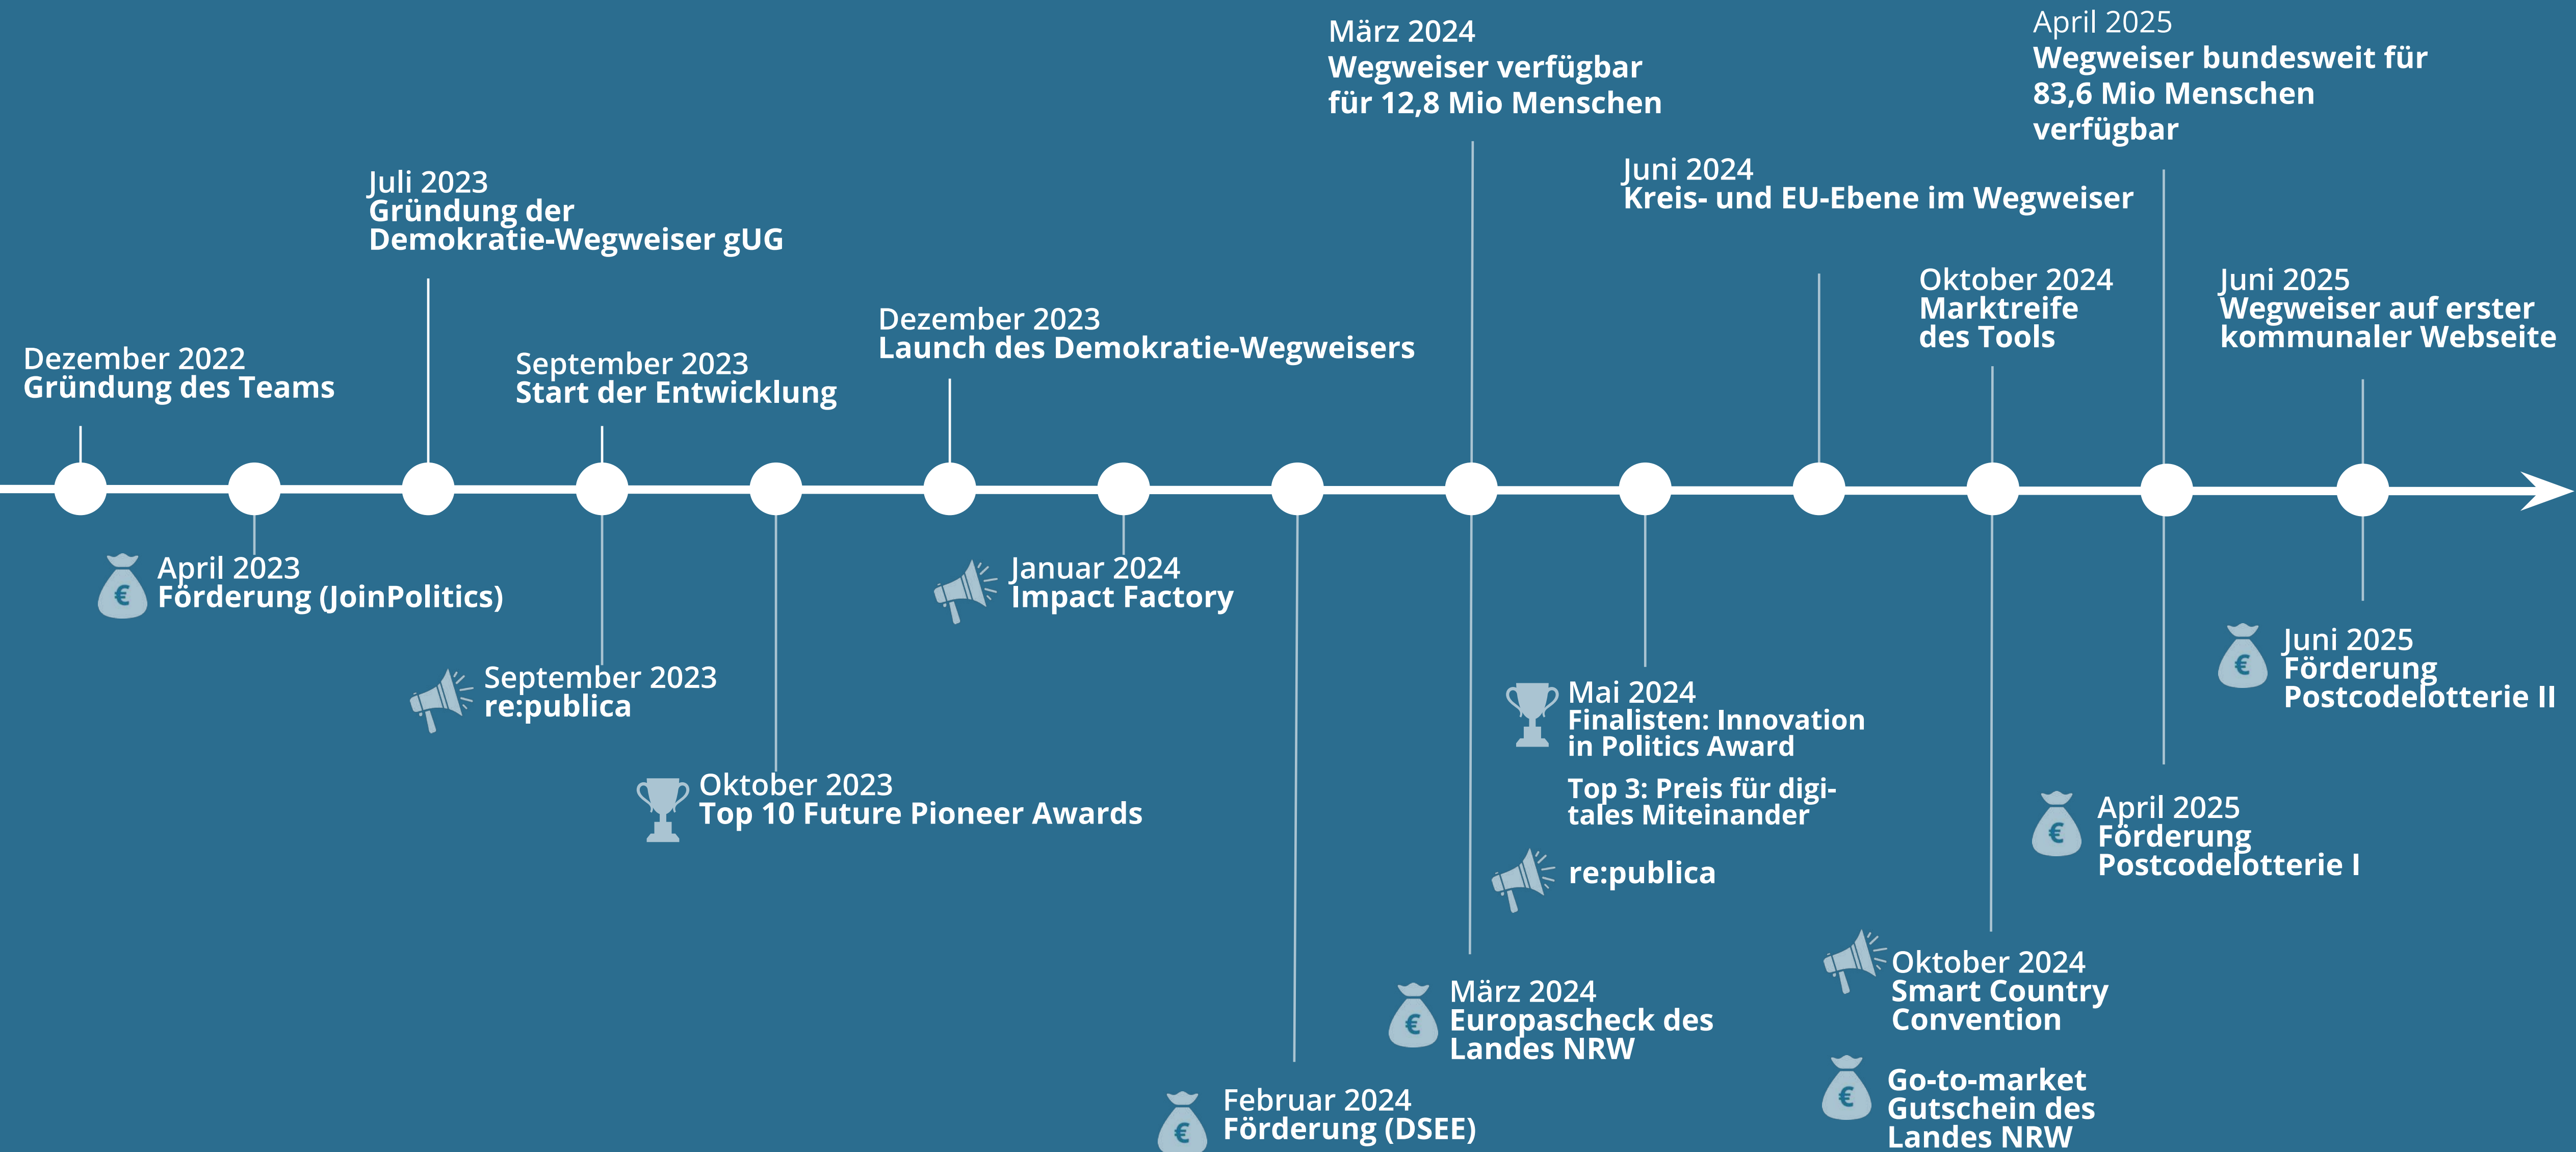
März 2024
Wegweiser verfügbar für 12,8 Mio Menschen

April 2025
Wegweiser bundesweit für 83,6 Mio Menschen verfügbar

Juli 2023
Gründung der Demokratie-Wegweiser gUG

Juni 2024
Kreis- und EU-Ebene im Wegweiser

Oktober 2024
Marktreife des Tools

Juni 2025
Wegweiser auf erster kommunaler Webseite

Dezember 2023
Launch des Demokratie-Wegweisers

Dezember 2022
Gründung des Teams

September 2023
Start der Entwicklung

April 2023
Förderung (JoinPolitics)

€

Januar 2024
Impact Factory

September 2023
re:publica

Oktober 2023
Top 10 Future Pioneer Awards

Mai 2024
Finalisten: Innovation in Politics Award

Top 3: Preis für digitales Miteinander

re:publica

Juni 2025
Förderung Postcodelotterie II

€

April 2025
Förderung Postcodelotterie I

€

März 2024
Europascheck des Landes NRW

€

Oktober 2024
Smart Country Convention

Go-to-market Gutschein des Landes NRW

€

Februar 2024
Förderung (DSEE)

€